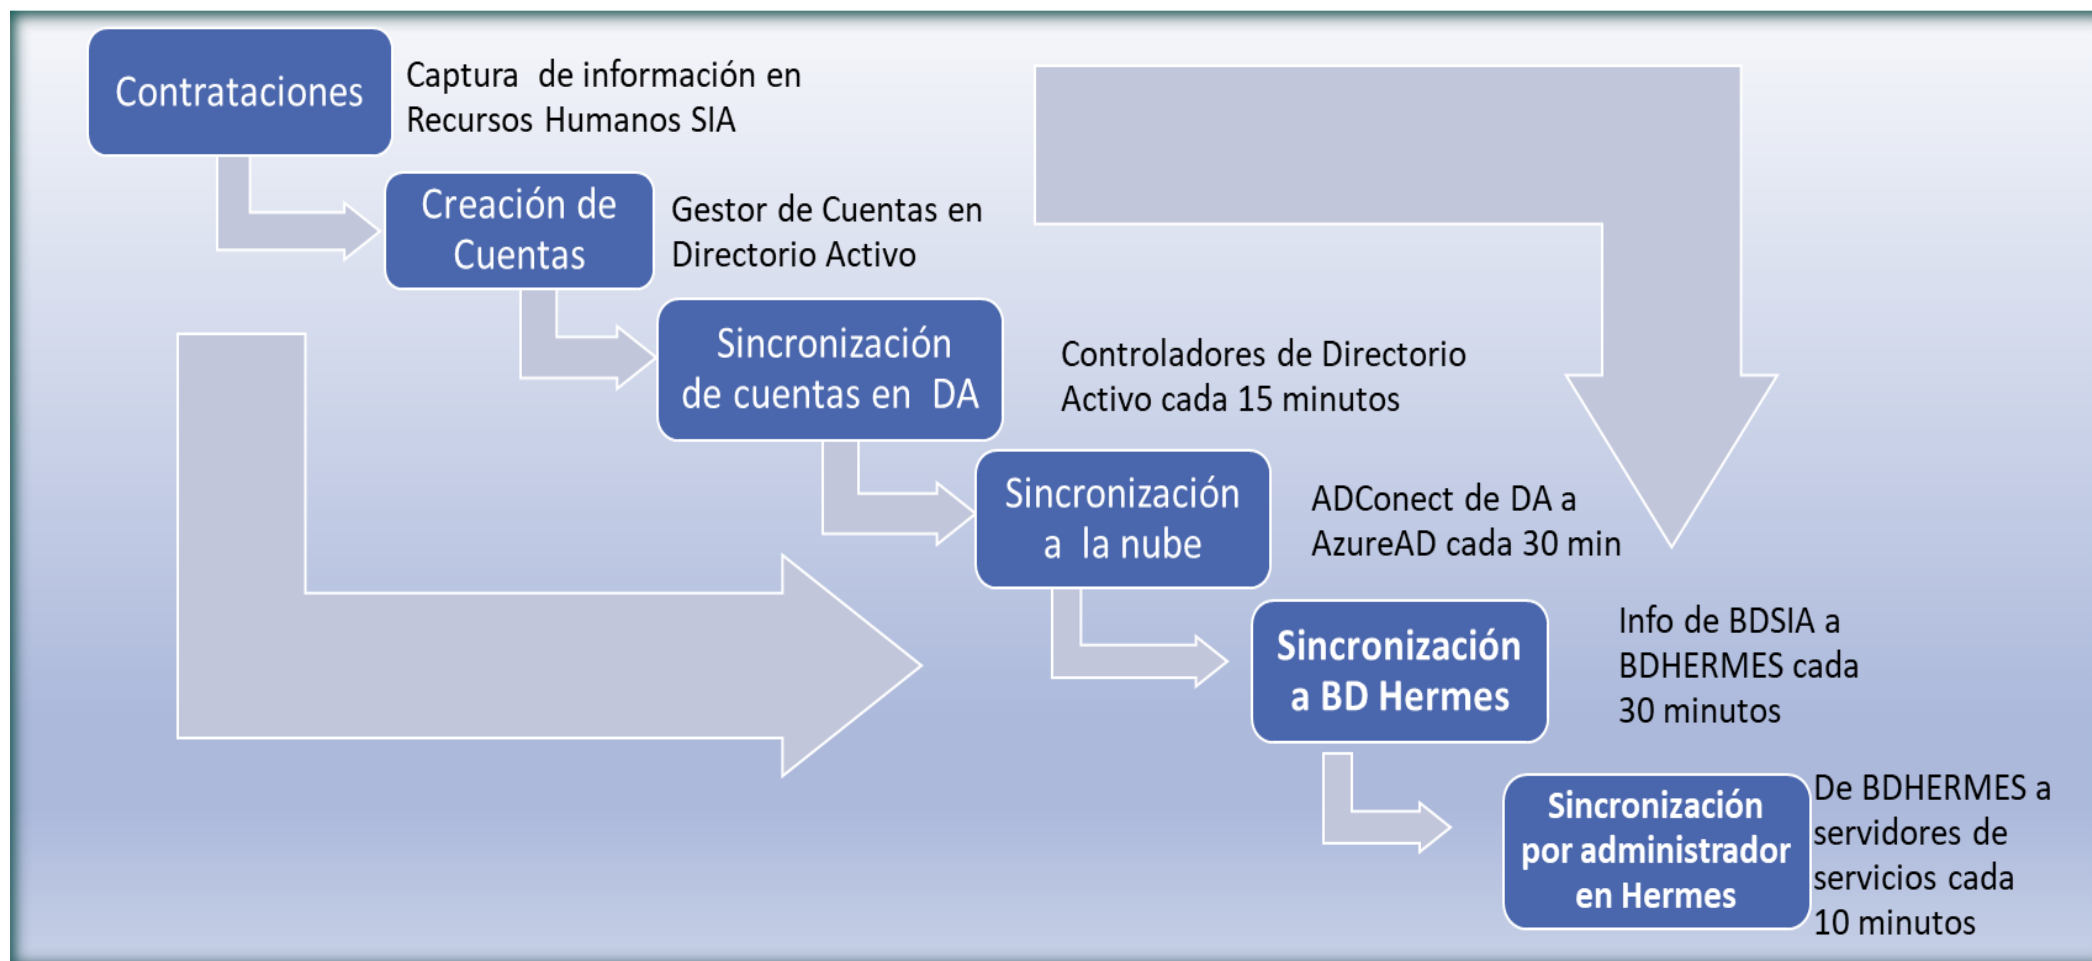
Contrataciones

Captura de información en Recursos Humanos SIA

Creación de Cuentas

Gestor de Cuentas en Directorio Activo

Sincronización de cuentas en DA

Controladores de Directorio Activo cada 15 minutos

Sincronización a la nube

ADConect de DA a AzureAD cada 30 min

Sincronización a BD Hermes

Info de BDSIA a BDHERMES cada 30 minutos

Sincronización por administrador en Hermes

De BDHERMES a servidores de servicios cada 10 minutos